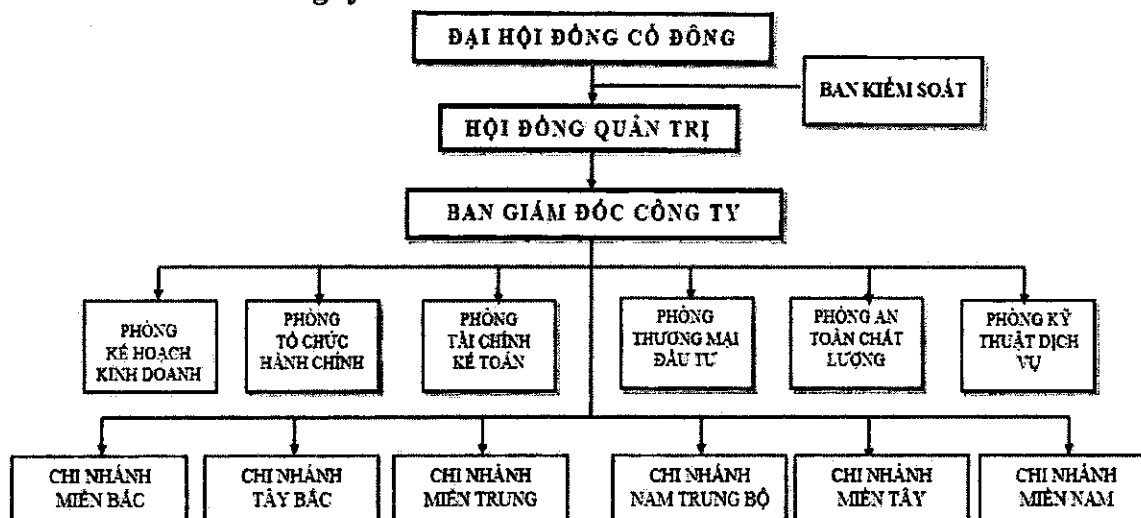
ĐẠI HỘI ĐỒNG CỔ ĐÔNG

BAN KIỂM SOÁT

HỘI ĐỒNG QUẢN TRỊ

BAN GIÁM ĐỐC CÔNG TY

PHÒNG KẾ HOẠCH KINH DOANH

PHÒNG TỔ CHỨC HÀNH CHÍNH

PHÒNG TÀI CHÍNH KẾ TOÁN

PHÒNG THƯƠNG MẠI ĐẦU TƯ

PHÒNG AN TOÀN CHẤT LƯỢNG

PHÒNG KỸ THUẬT DỊCH VỤ

CHI NHÁNH MIỀN BẮC

CHI NHÁNH TÂY BẮC

CHI NHÁNH MIỀN TRUNG

CHI NHÁNH NAM TRUNG BỘ

CHI NHÁNH MIỀN TÂY

CHI NHÁNH MIỀN NAM